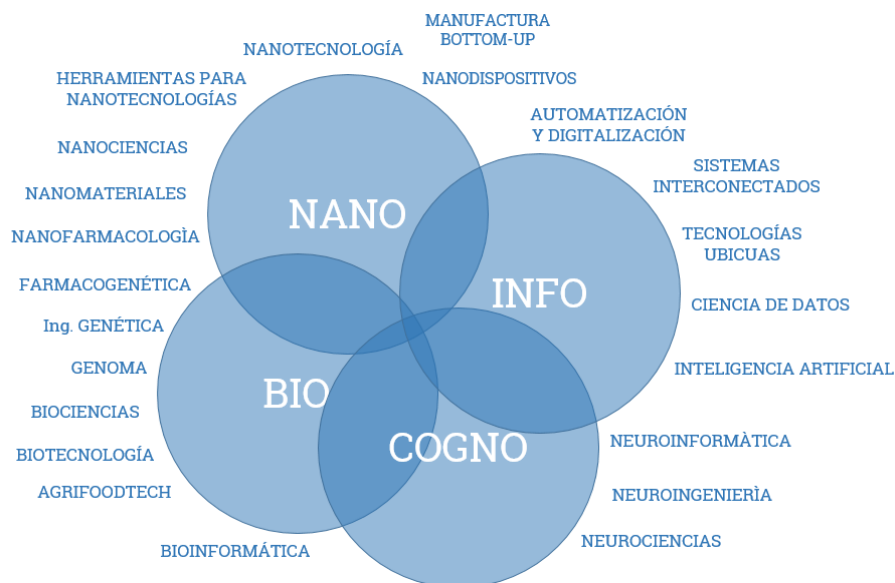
MANUFACTURA BOTTOM-UP

NANOTECNOLOGÍA

NANODISPOSITIVOS

HERRAMIENTAS PARA NANOTECNOLOGÍAS

AUTOMATIZACIÓN Y DIGITALIZACIÓN

NANOCIENCIAS

SISTEMAS INTERCONECTADOS

NANOMATERIALES

NANO

NANOFARMACOLOGÌA

TECNOLOGÍAS UBICUAS

FARMACOGENÉTICA

INFO

CIENCIA DE DATOS

Ing. GENÉTICA

GENOMA

INTELIGENCIA ARTIFICIAL

BIO

BIOCIENCIAS

COGNO

NEUROINFORMÀTICA

BIOTECNOLOGÍA

AGRIFOODTECH

NEUROINGENIERÌA

NEUROCIENCIAS

BIOINFORMÁTICA